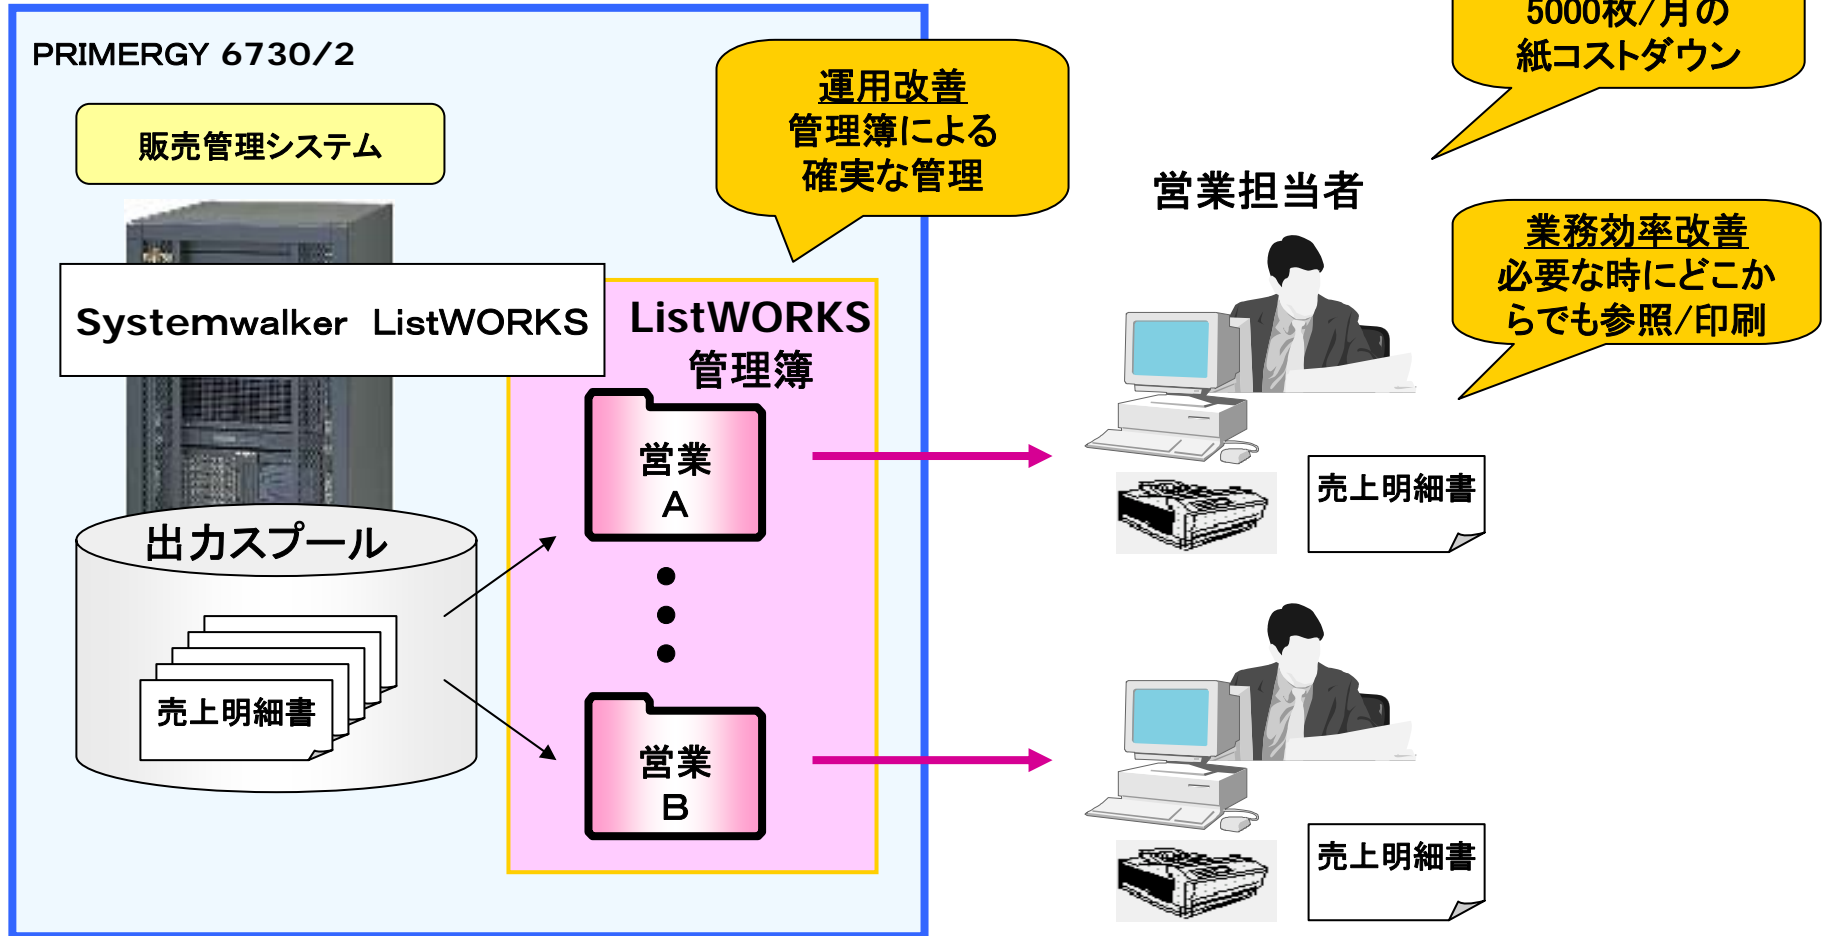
PRIMERGY 6730/2

販売管理システム

Systemwalker ListWORKS

出力スプール

売上明細書

運用改善
管理簿による
確実な管理

ListWORKS
管理簿

営業
A

営業
B

5000枚/月の
紙コストダウン

営業担当者

業務効率改善
必要な時にどこか
らでも参照/印刷

売上明細書

売上明細書